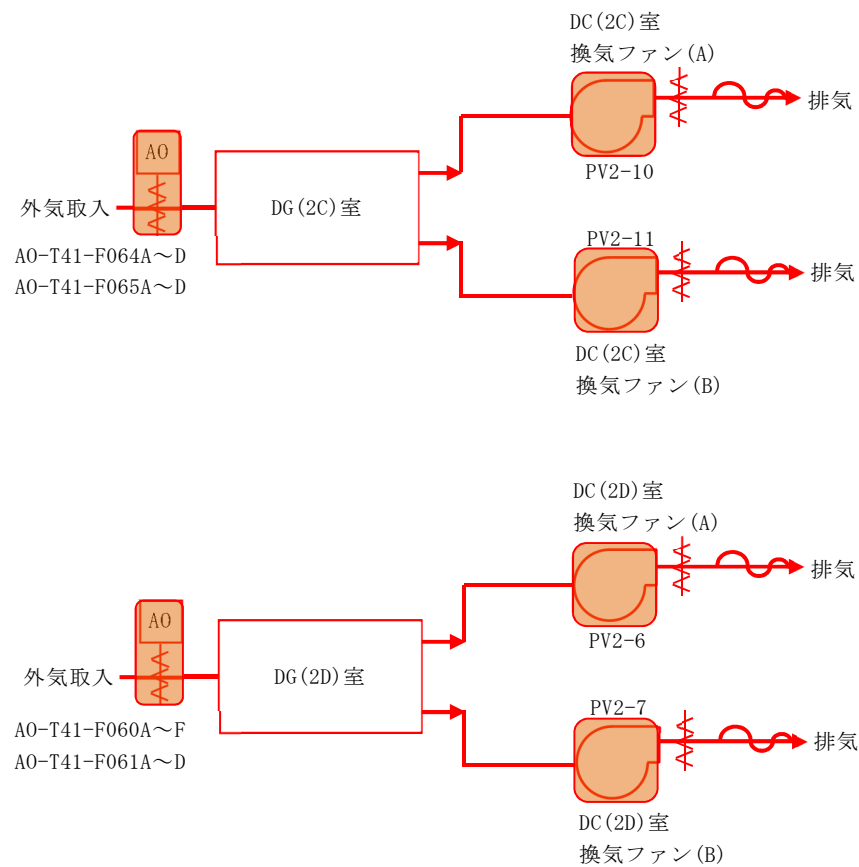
DC(2C)室
換気ファン(A)

AO

排気

外気取入

DG(2C)室

PV2-10

AO-T41-F064A～D
AO-T41-F065A～D

PV2-11

排気

DC(2C)室
換気ファン(B)

DC(2D)室
換気ファン(A)

排気

AO

PV2-6

外気取入

DG(2D)室

PV2-7

AO-T41-F060A～F
AO-T41-F061A～D

排気

DC(2D)室
換気ファン(B)